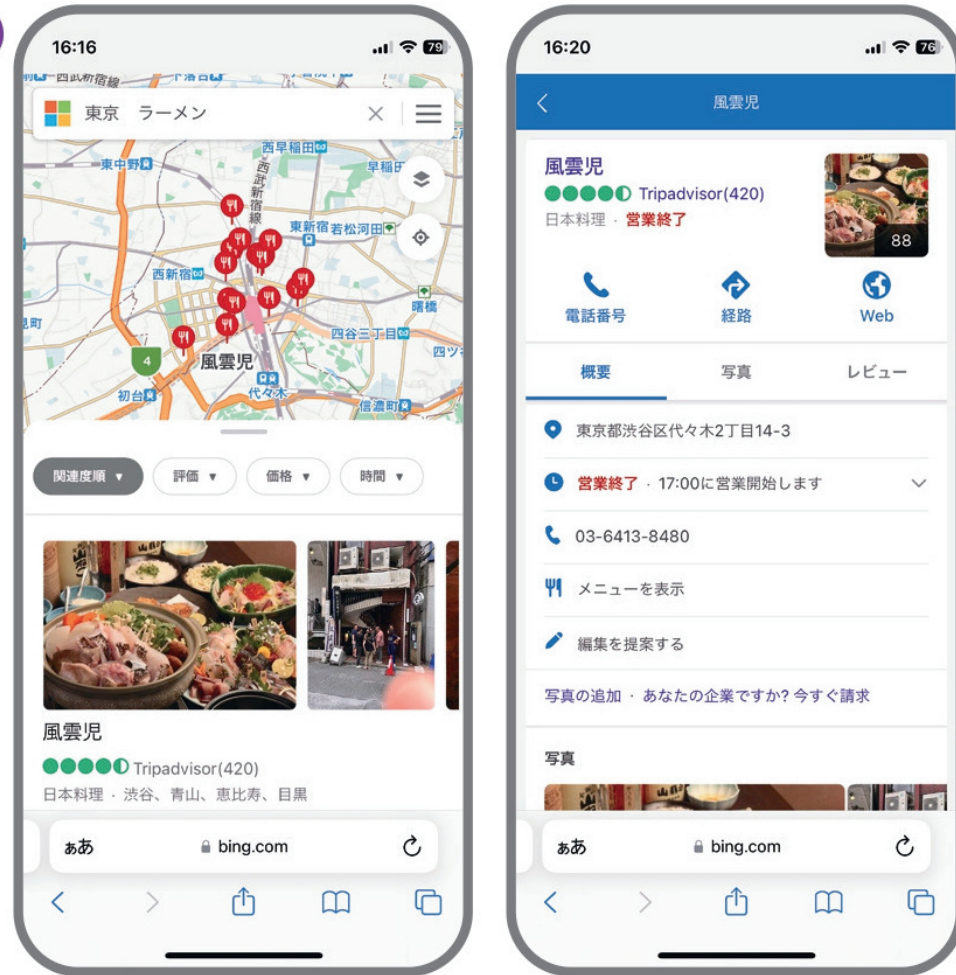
16:16
79

西武新宿線

東京　ラーメン

西早稲田
早稲田
東中野
西新宿線
東新宿
若松河田
西新宿
曙橋
四谷三丁目
四ツ
4
風雲児
初台
代々木
信濃町

関連度順 ▼
評価 ▼
価格 ▼
時間 ▼

風雲児
Tripadvisor(420)
日本料理 · 渋谷、青山、恵比寿、目黒

ぁあ
bing.com

16:20
76

風雲児

風雲児
Tripadvisor(420)
日本料理 · 営業終了
88

電話番号
経路
Web

概要
写真
レビュー

東京都渋谷区代々木2丁目14-3
営業終了 · 17:00に営業開始します
03-6413-8480
メニューを表示
編集を提案する

写真の追加 · あなたの企業ですか? 今すぐ請求

写真

ぁあ
bing.com